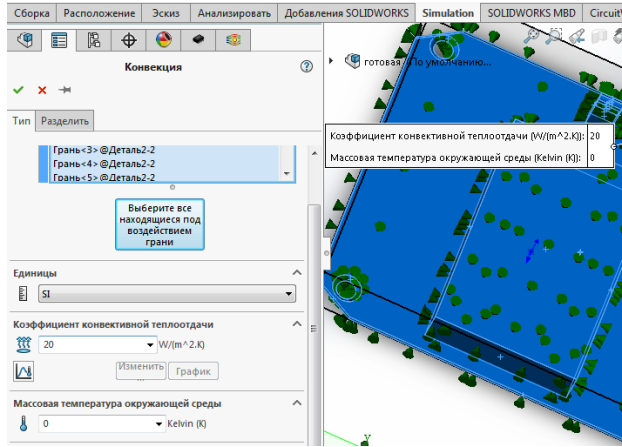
Сборка Расположение Эскиз Анализировать Добавления SOLIDWORKS Simulation SOLIDWORKS MBD CircuitW

Конвекция

Тип Разделить

Грань<3>@Деталь2-2
Грань<4>@Деталь2-2
Грань<5>@Деталь2-2

Выберите все находящиеся под воздействием грани

Единицы

SI

Коэффициент конвективной теплоотдачи

20 W/(m^2.K)

Изменить... График

Массовая температура окружающей среды

0 Kelvin (K)

готовая (По умолчанию...

Коэффициент конвективной теплоотдачи (W/(m^2.K)): 20
Массовая температура окружающей среды (Kelvin (K)): 0

Y